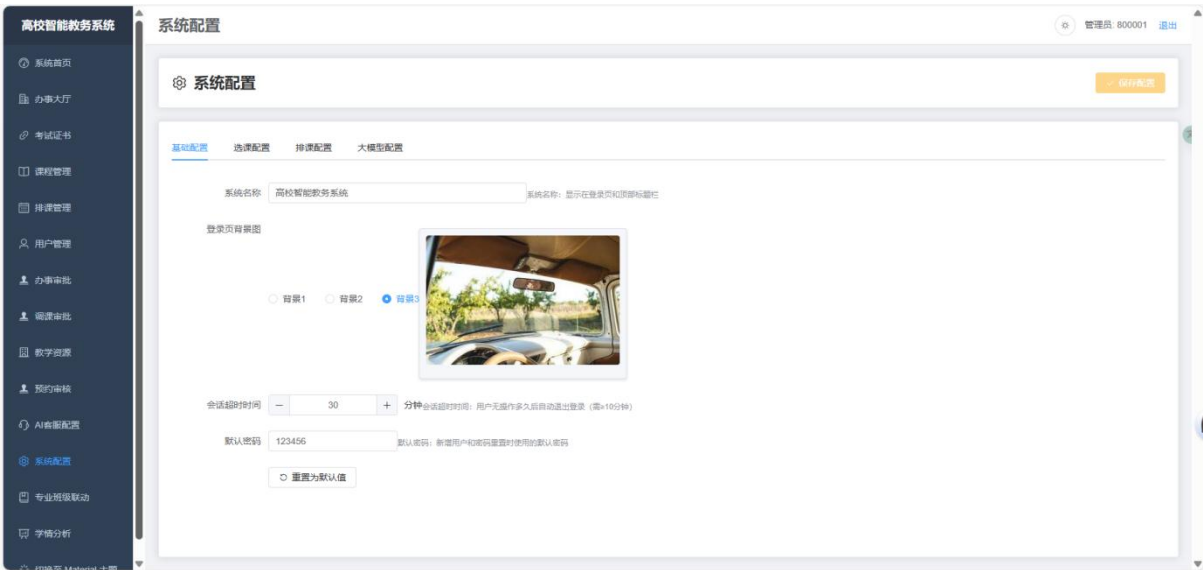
高校智能教务系统

系统首页
办事大厅
考试证书
课程管理
排课管理
用户管理
办事审批
调课审批
教学资源
预约审核
AI客服配置
系统配置
专业班级联动
学情分析
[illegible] Material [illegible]

系统配置

管理员: 800001 退出

系统配置

保存配置

基础配置 选课配置 排课配置 大模型配置

系统名称 高校智能教务系统 系统名称：显示在登录页和顶部标题栏

登录页背景图

背景1 背景2 背景3

会话超时时间 − 30 + 分钟 会话超时时间：用户无操作多久后自动退出登录（需≥10分钟）

默认密码 123456 默认密码：新增用户和密码重置时使用的默认密码

重置为默认值